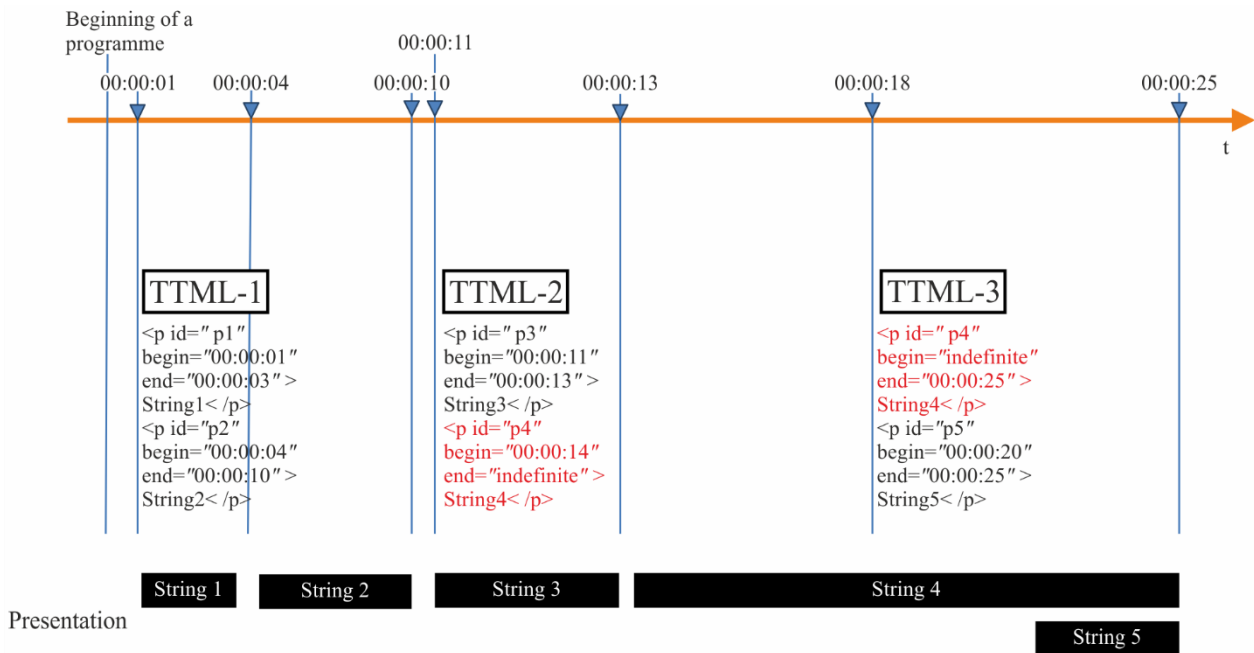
Beginning of a programme

00:00:11

00:00:01 00:00:04 00:00:10 00:00:13 00:00:18 00:00:25

t

TTML-1
<p id="p1"
begin="00:00:01"
end="00:00:03">
String1</p>
<p id="p2"
begin="00:00:04"
end="00:00:10">
String2</p>

TTML-2
<p id="p3"
begin="00:00:11"
end="00:00:13">
String3</p>
<p id="p4"
begin="00:00:14"
end="indefinite">
String4</p>

TTML-3
<p id="p4"
begin="indefinite"
end="00:00:25">
String4</p>
<p id="p5"
begin="00:00:20"
end="00:00:25">
String5</p>

String 1 String 2 String 3 String 4

Presentation

String 5